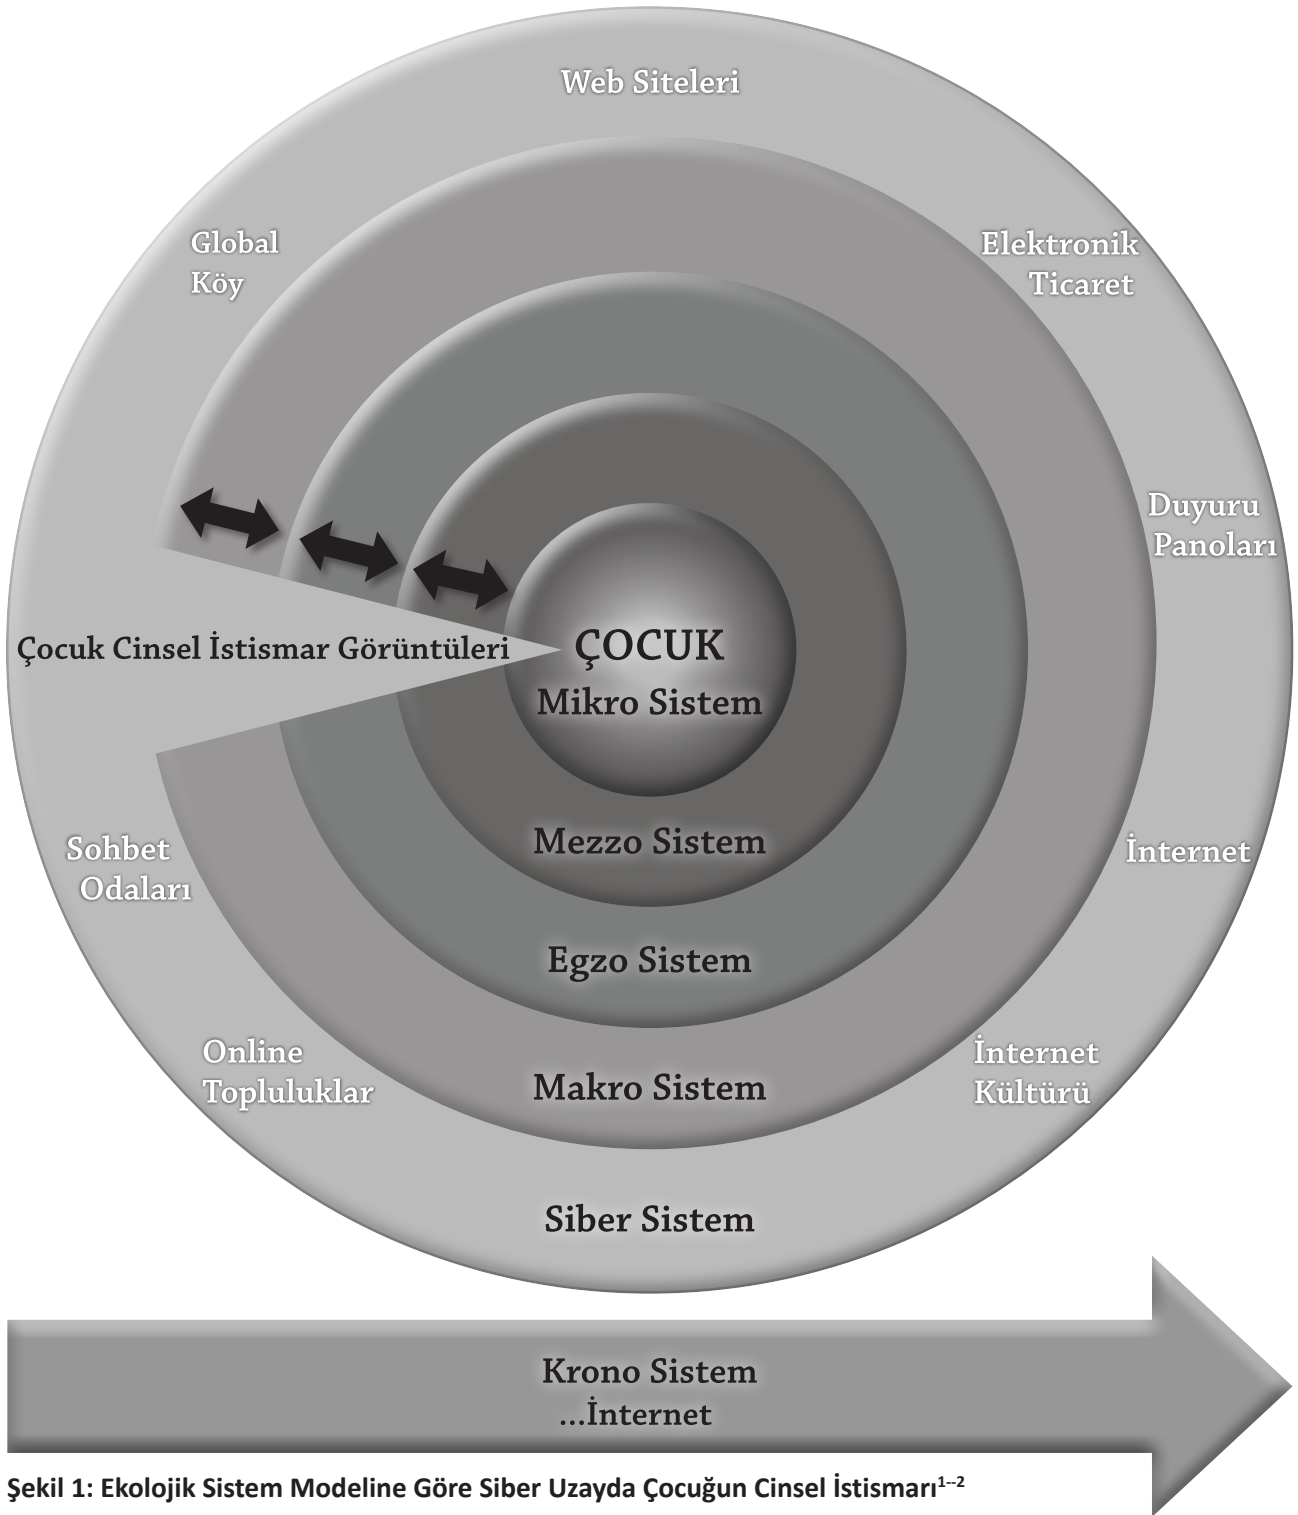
Web Siteleri

Global Köy

Elektronik Ticaret

Duyuru Panoları

Çocuk Cinsel İstismar Görüntüleri

ÇOCUK
Mikro Sistem

Mezzo Sistem

Egzo Sistem

Makro Sistem

Siber Sistem

Sohbet Odaları

İnternet

Online Topluluklar

İnternet Kültürü

Krono Sistem
...İnternet

Şekil 1: Ekolojik Sistem Modeline Göre Siber Uzayda Çocuğun Cinsel İstismarı$^{1-2}$